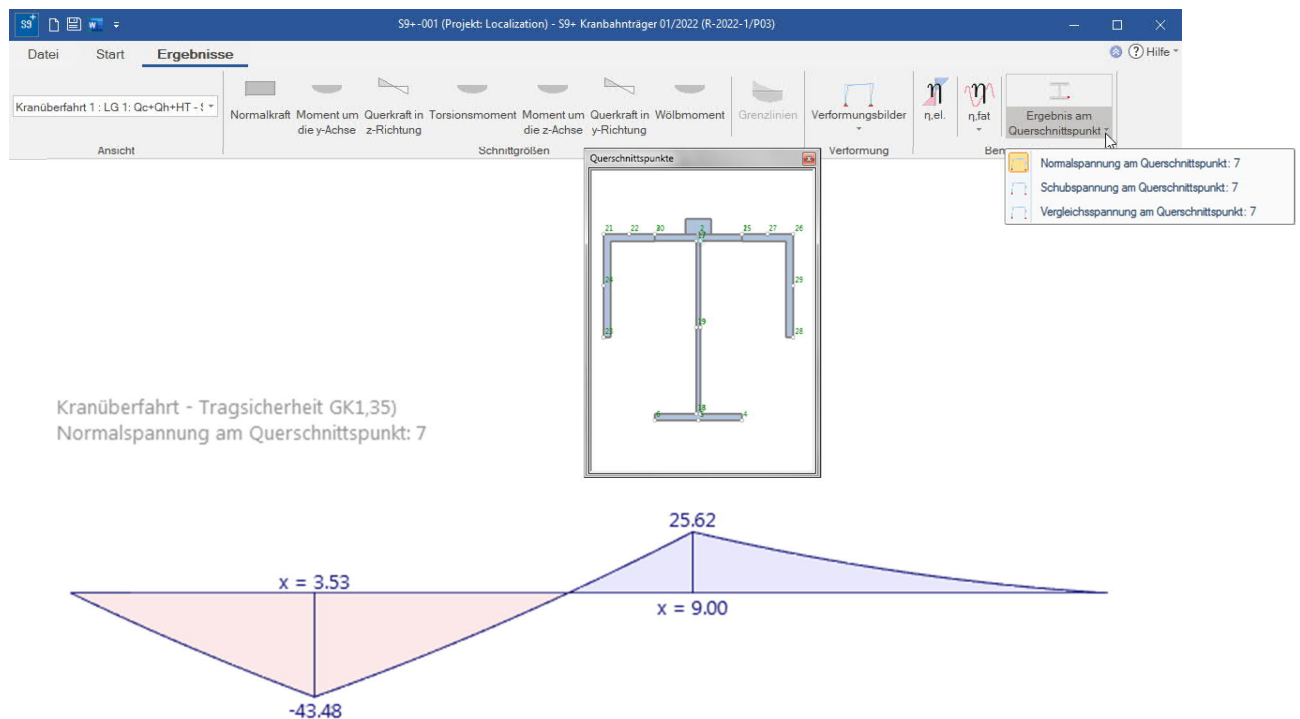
S9+-001 (Projekt: Localization) - S9+ Kranbahnträger 01/2022 (R-2022-1/P03)

Datei Start Ergebnisse

Hilfe

Kranüberfahrt 1 : LG 1: Qc+Qh+HT - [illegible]

Ansicht

Normalkraft Moment um die y-Achse Querkraft in z-Richtung Torsionsmoment Moment um die z-Achse Querkraft in y-Richtung Wölbmoment Grenzlinien

Schnittgrößen

Verformungsbilder

Verformung

η,el. η,fat

Ergebnis am Querschnittspunkt

Ben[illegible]

Querschnittspunkte

21 22 20 1 17 25 27 26 24 29 23 19 28 6 18 5 4

Normalspannung am Querschnittspunkt: 7
Schubspannung am Querschnittspunkt: 7
Vergleichsspannung am Querschnittspunkt: 7

Kranüberfahrt - Tragsicherheit GK1,35)
Normalspannung am Querschnittspunkt: 7

25.62

x = 3.53

x = 9.00

-43.48